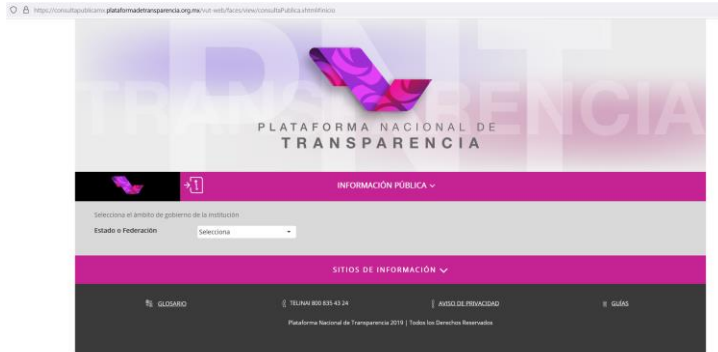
https://consultapublicamx.plataformadetransparencia.org.mx/vut-web/faces/view/consultaPublica.xhtml#inicio

PNT
TRANSPARENCIA

PLATAFORMA NACIONAL DE
TRANSPARENCIA

INFORMACIÓN PÚBLICA

Selecciona el ámbito de gobierno de la institución

Estado o Federación
Selecciona

SITIOS DE INFORMACIÓN

GLOSARIO
TELINAI 800 835 43 24
AVISO DE PRIVACIDAD
GUÍAS

Plataforma Nacional de Transparencia 2019 | Todos los Derechos Reservados